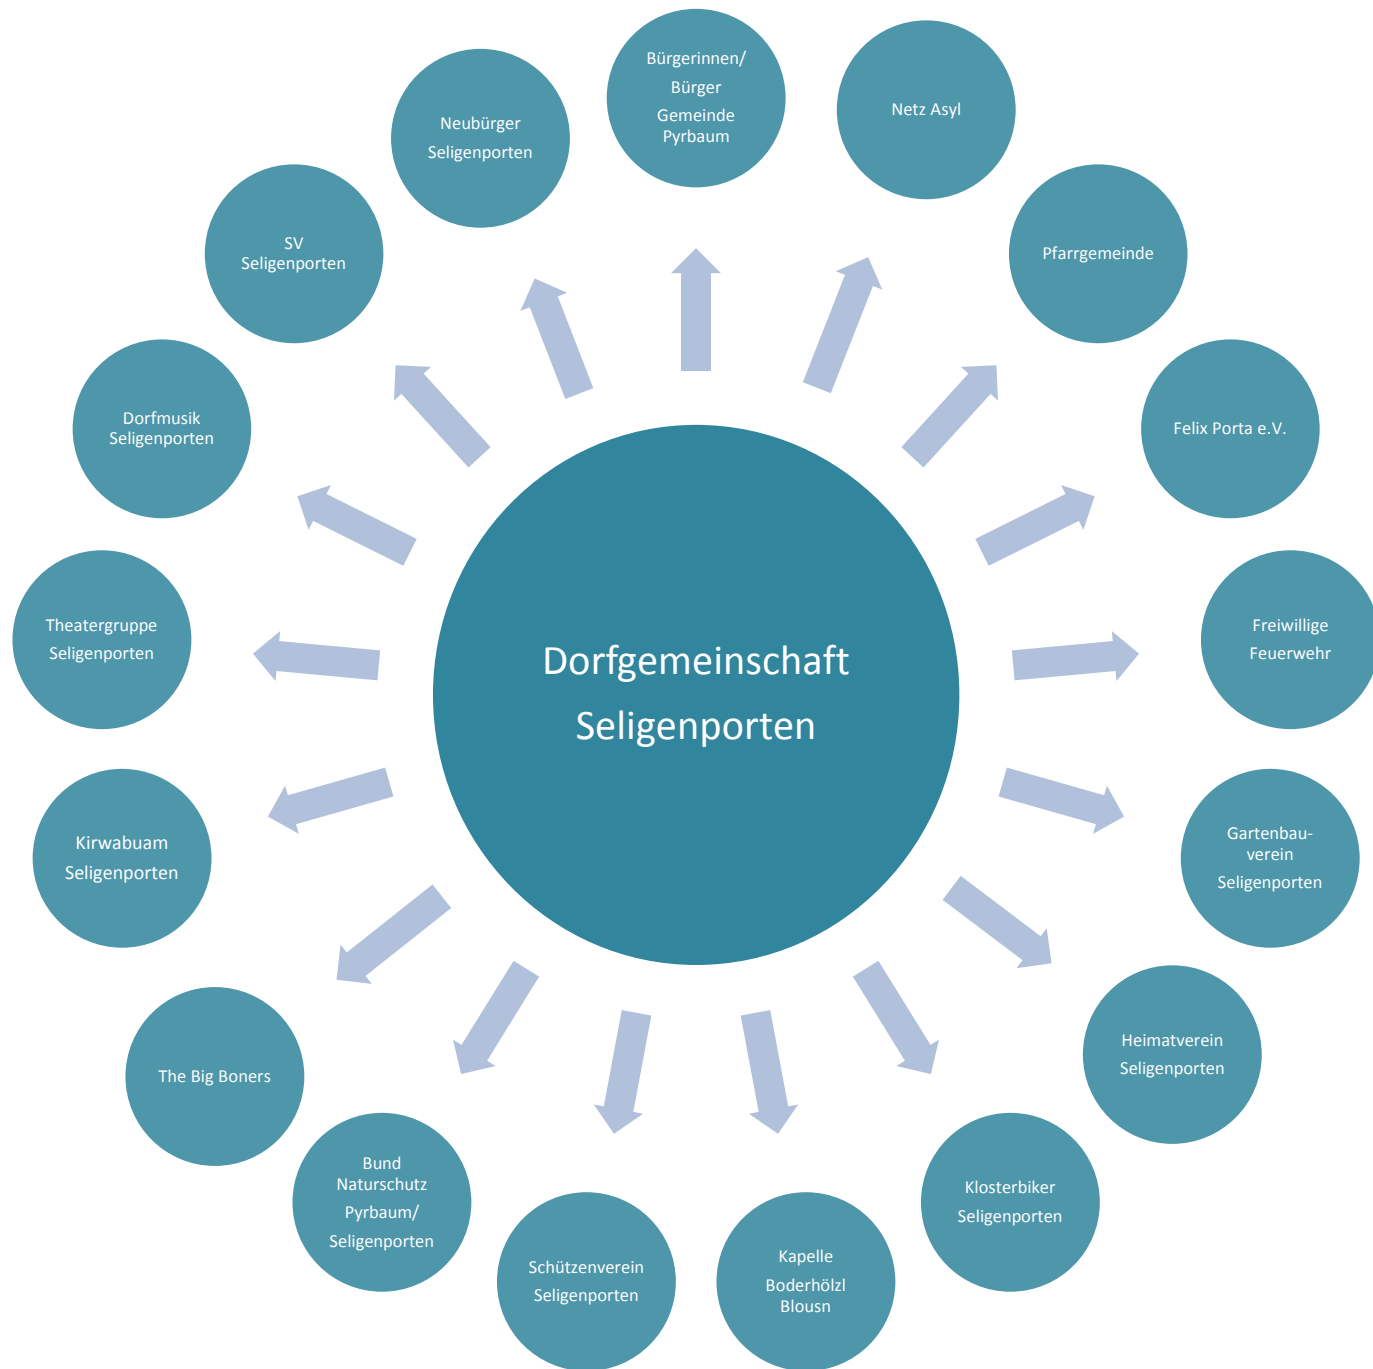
Dorfgemeinschaft Seligenporten

Bürgerinnen/ Bürger Gemeinde Pyrbaum

Netz Asyl

Pfarrgemeinde

Felix Porta e.V.

Freiwillige Feuerwehr

Gartenbauverein Seligenporten

Heimatverein Seligenporten

Klosterbiker Seligenporten

Kapelle Boderhölzl Blousn

Schützenverein Seligenporten

Bund Naturschutz Pyrbaum/ Seligenporten

The Big Boners

Kirwabuam Seligenporten

Theatergruppe Seligenporten

Dorfmusik Seligenporten

SV Seligenporten

Neubürger Seligenporten